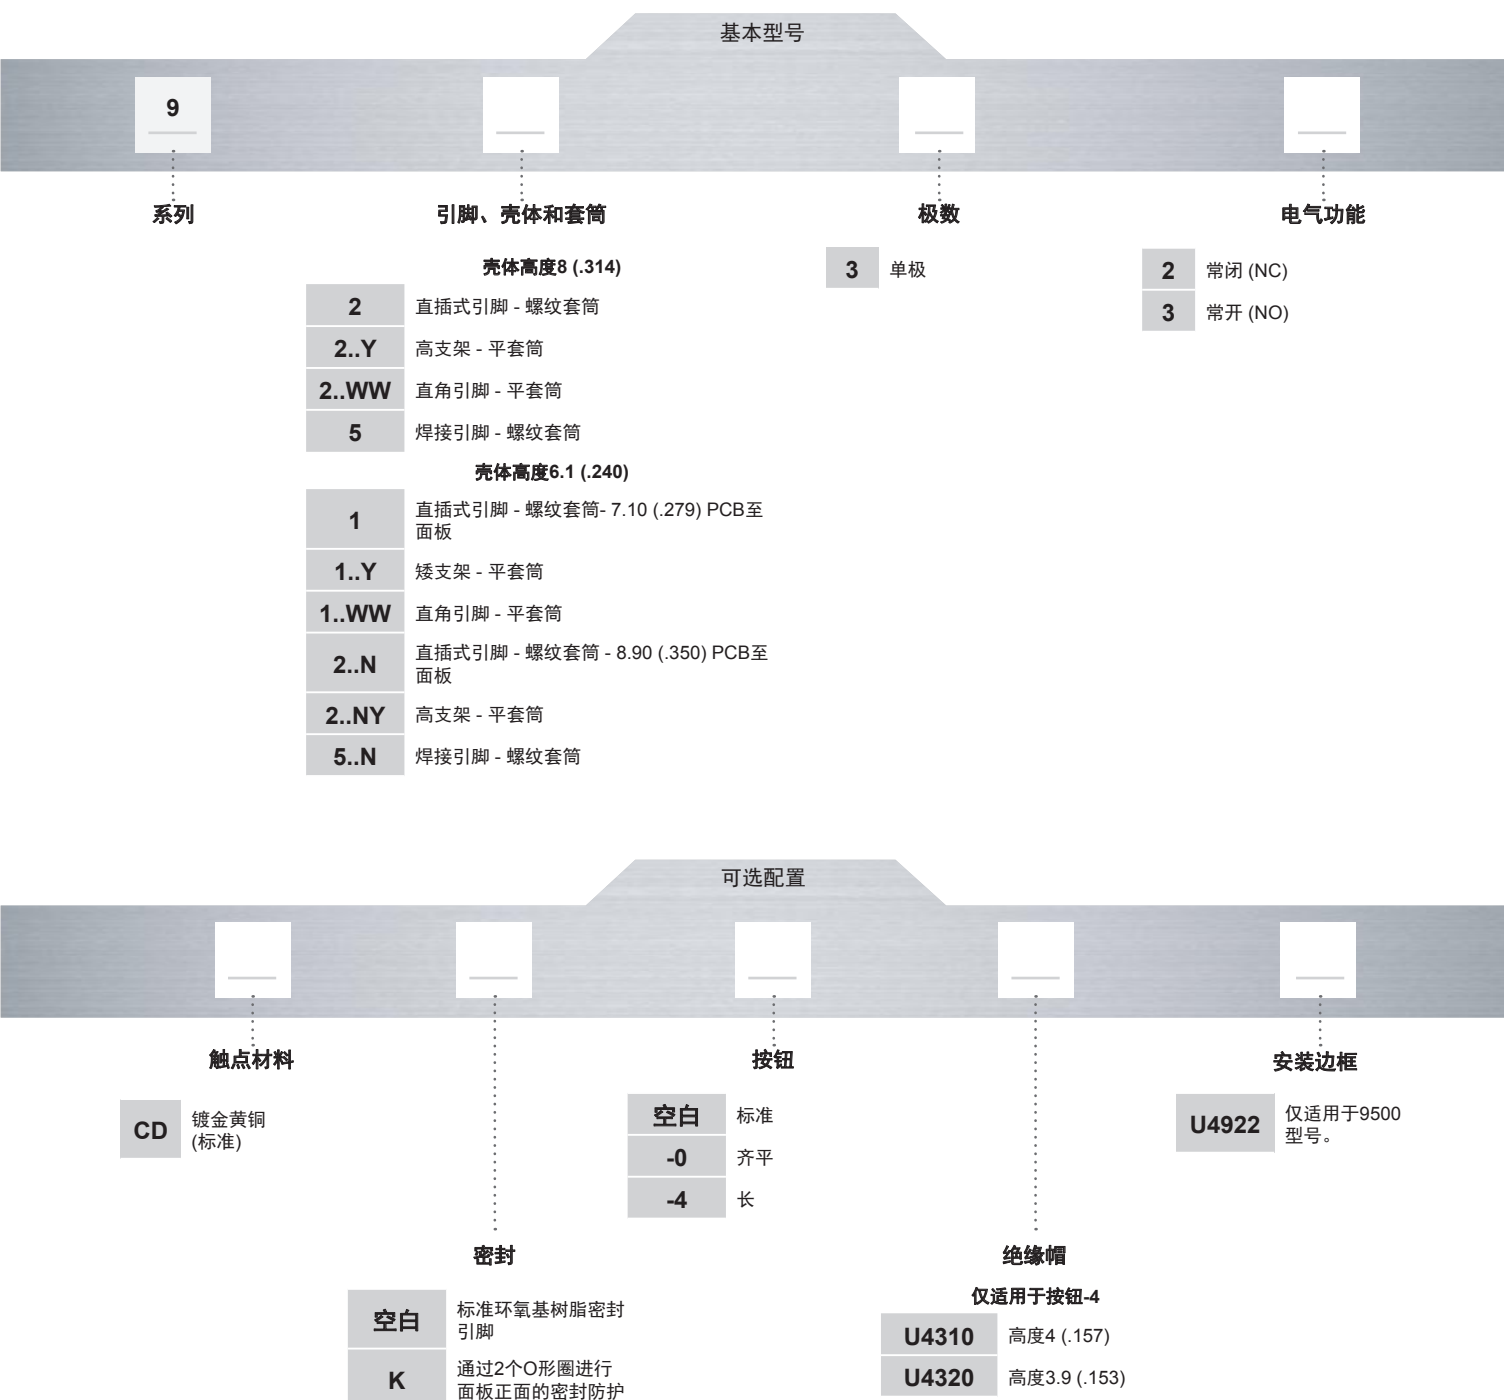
基本型号

9

系列

引脚、壳体和套筒

极数

电气功能

壳体高度8 (.314)

| 2 | 直插式引脚 - 螺纹套筒 |
|---|---|
| 2..Y | 高支架 - 平套筒 |
| 2..WW | 直角引脚 - 平套筒 |
| 5 | 焊接引脚 - 螺纹套筒 |

壳体高度6.1 (.240)

| 1 | 直插式引脚 - 螺纹套筒- 7.10 (.279) PCB至面板 |
|---|---|
| 1..Y | 矮支架 - 平套筒 |
| 1..WW | 直角引脚 - 平套筒 |
| 2..N | 直插式引脚 - 螺纹套筒 - 8.90 (.350) PCB至面板 |
| 2..NY | 高支架 - 平套筒 |
| 5..N | 焊接引脚 - 螺纹套筒 |

| 3 | 单极 |
|---|---|

| 2 | 常闭 (NC) |
|---|---|
| 3 | 常开 (NO) |

可选配置

触点材料

按钮

安装边框

| CD | 镀金黄铜 (标准) |
|---|---|

| 空白 | 标准 |
|---|---|
| -0 | 齐平 |
| -4 | 长 |

| U4922 | 仅适用于9500型号。 |
|---|---|

密封

| 空白 | 标准环氧基树脂密封引脚 |
|---|---|
| K | 通过2个O形圈进行面板正面的密封防护 |

绝缘帽

仅适用于按钮-4

| U4310 | 高度4 (.157) |
|---|---|
| U4320 | 高度3.9 (.153) |